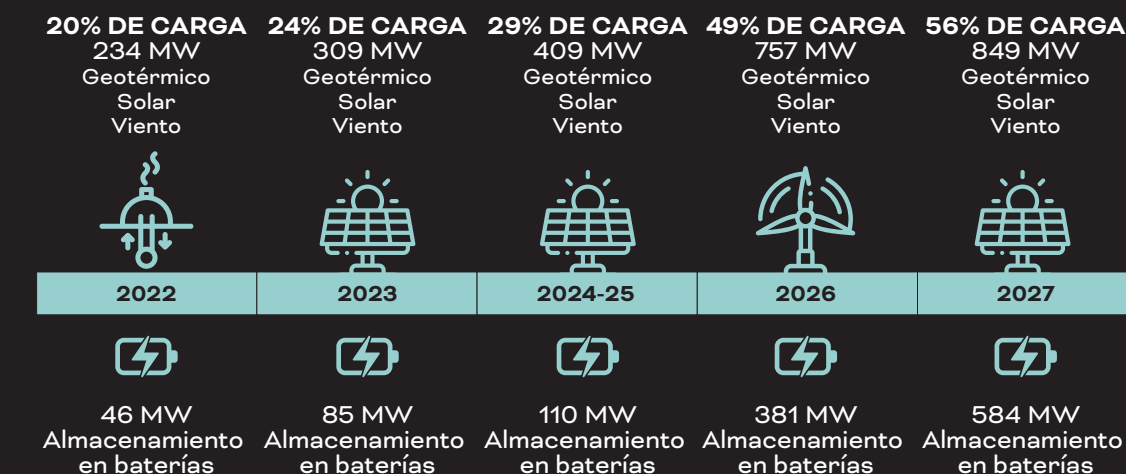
20% DE CARGA
234 MW
Geotérmico
Solar
Viento

24% DE CARGA
309 MW
Geotérmico
Solar
Viento

29% DE CARGA
409 MW
Geotérmico
Solar
Viento

49% DE CARGA
757 MW
Geotérmico
Solar
Viento

56% DE CARGA
849 MW
Geotérmico
Solar
Viento

| 2022 | 2023 | 2024-25 | 2026 | 2027 |
|---|---|---|---|---|

46 MW
Almacenamiento en baterías

85 MW
Almacenamiento en baterías

110 MW
Almacenamiento en baterías

381 MW
Almacenamiento en baterías

584 MW
Almacenamiento en baterías